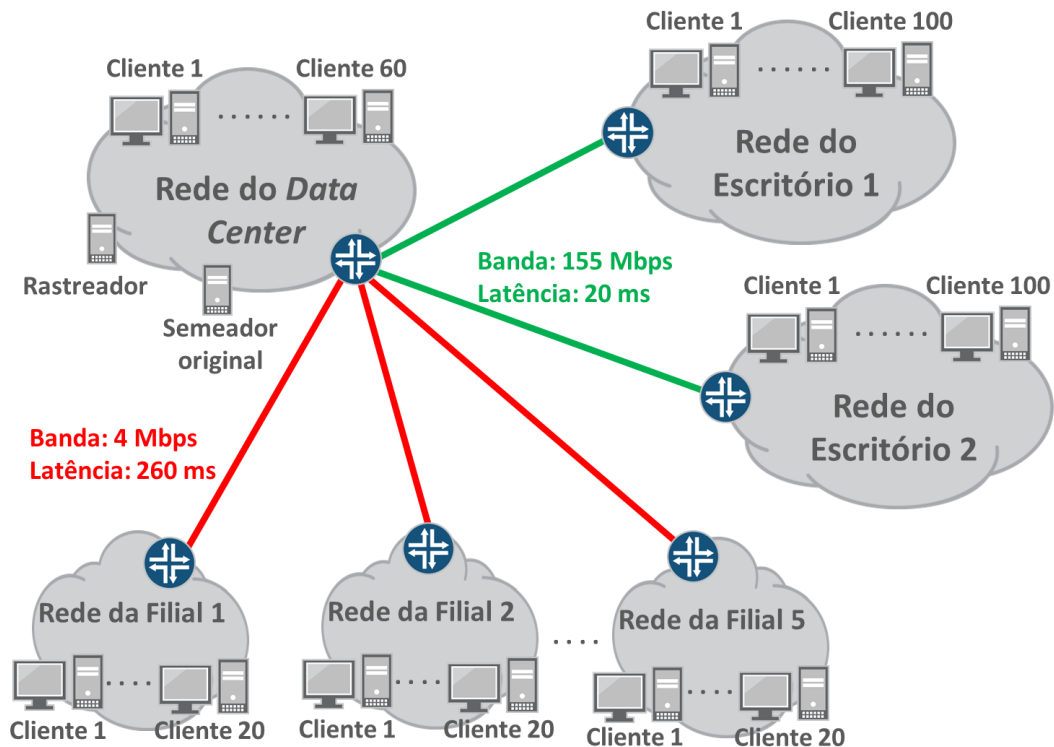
Cliente 1 ...... Cliente 60

Rede do *Data Center*

Rastreador

Semeador original

Cliente 1 ...... Cliente 100

Rede do Escritório 1

Banda: 155 Mbps
Latência: 20 ms

Cliente 1 ...... Cliente 100

Rede do Escritório 2

Banda: 4 Mbps
Latência: 260 ms

Rede da Filial 1

Cliente 1 .... Cliente 20

Rede da Filial 2

Cliente 1 .... Cliente 20

....

Rede da Filial 5

Cliente 1 .... Cliente 20